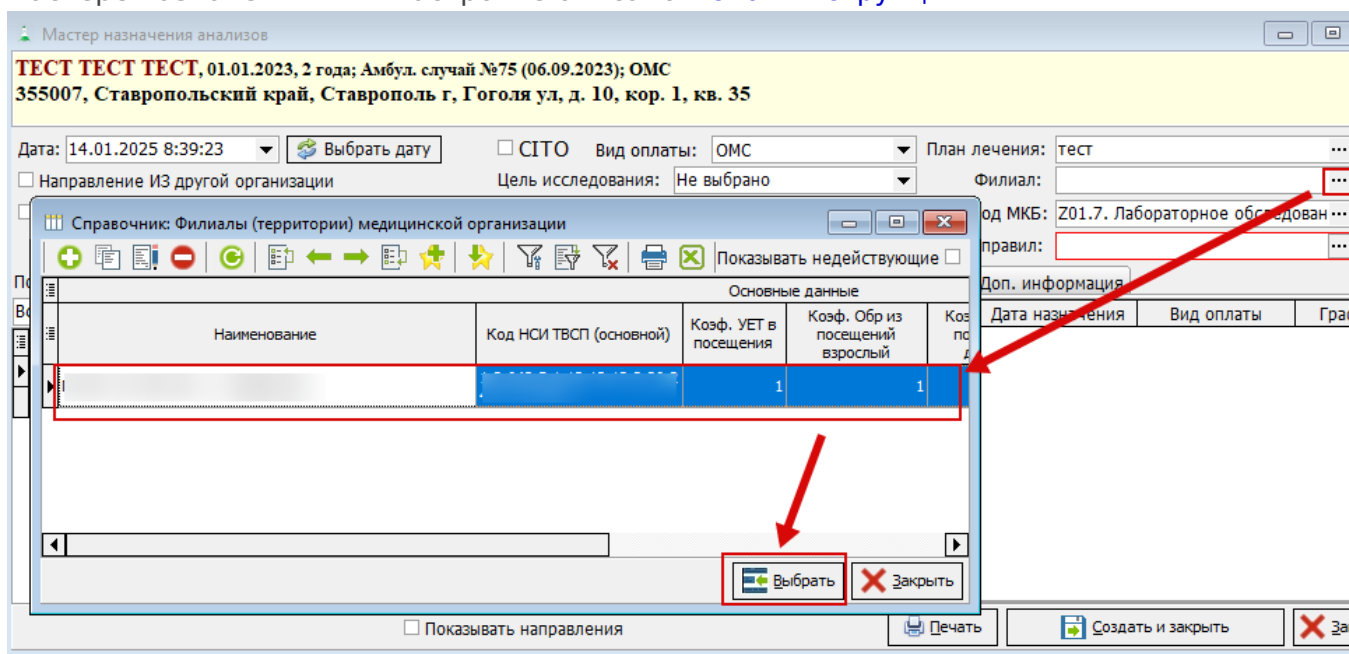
Мастер назначения анализов

ТЕСТ ТЕСТ ТЕСТ, 01.01.2023, 2 года; Амбул. случай №75 (06.09.2023); ОМС
355007, Ставропольский край, Ставрополь г, Гоголя ул, д. 10, кор. 1, кв. 35

Дата: 14.01.2025 8:39:23 Выбрать дату
CITO Вид оплаты: ОМС
План лечения: тест
Направление ИЗ другой организации
Цель исследования: Не выбрано
Филиал:
од МКБ: Z01.7. Лабораторное обследован
правил:
Доп. информация
Дата назначения Вид оплаты Гра

Справочник: Филиалы (территории) медицинской организации
Показывать недействующие

Основные данные

| Наименование | Код НСИ ТВСП (основной) | Коэф. УЕТ в посещения | Коэф. Обр из посещений взрослый | Ко по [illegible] |
|---|---|---|---|---|
| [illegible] | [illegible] | 1 | 1 | |

Выбрать Закрыть

Показывать направления Печать Создать и закрыть За